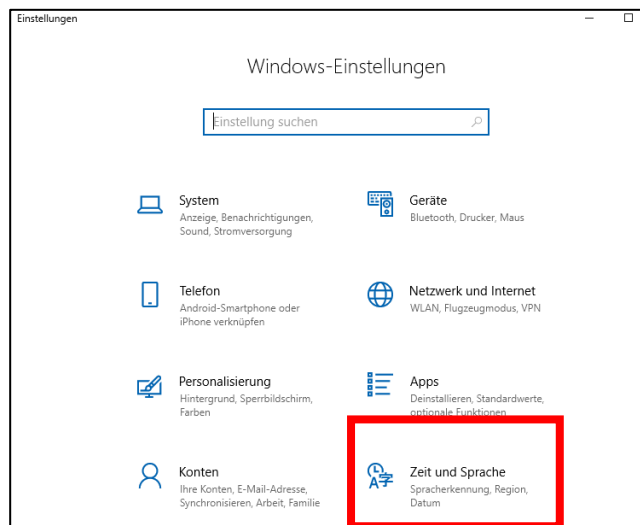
Einstellungen

Windows-Einstellungen

Einstellung suchen

System
Anzeige, Benachrichtigungen, Sound, Stromversorgung

Geräte
Bluetooth, Drucker, Maus

Telefon
Android-Smartphone oder iPhone verknüpfen

Netzwerk und Internet
WLAN, Flugzeugmodus, VPN

Personalisierung
Hintergrund, Sperrbildschirm, Farben

Apps
Deinstallieren, Standardwerte, optionale Funktionen

Konten
Ihre Konten, E-Mail-Adresse, Synchronisieren, Arbeit, Familie

Zeit und Sprache
Spracherkennung, Region, Datum